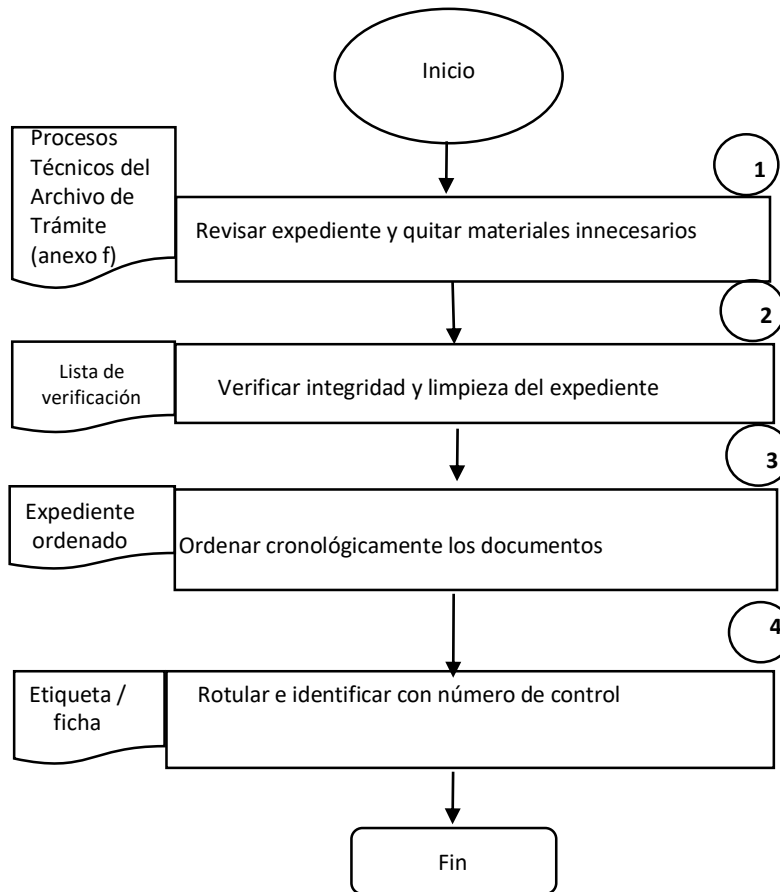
Inicio

Procesos Técnicos del Archivo de Trámite (anexo f)

1

Revisar expediente y quitar materiales innecesarios

2

Lista de verificación

Verificar integridad y limpieza del expediente

3

Expediente ordenado

Ordenar cronológicamente los documentos

4

Etiqueta / ficha

Rotular e identificar con número de control

Fin